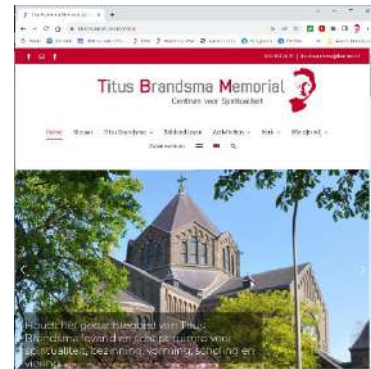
Titus Brandsma Memorial
Centrum voor Spiritualiteit

Home Nieuws Titus Brandsma Bibliotheek Activiteiten Kerk Wandeling
Zoeken

Houdt het gedachtegoed van Titus Brandsma levend en schept ruimte voor spiritualiteit, bezinning, vorming, scholing en viering.